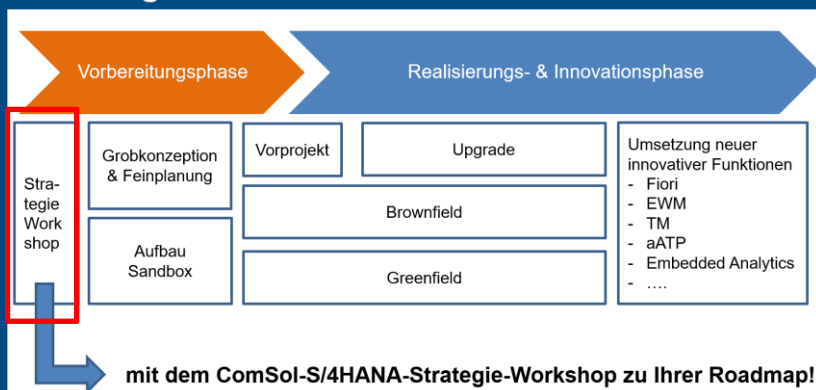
Vorbereitungsphase

Realisierungs- & Innovationsphase

Strategie Workshop

Grobkonzeption & Feinplanung

Aufbau Sandbox

Vorprojekt

Upgrade

Brownfield

Greenfield

Umsetzung neuer innovativer Funktionen
- Fiori
- EWM
- TM
- aATP
- Embedded Analytics
- ….

mit dem ComSol-S/4HANA-Strategie-Workshop zu Ihrer Roadmap!